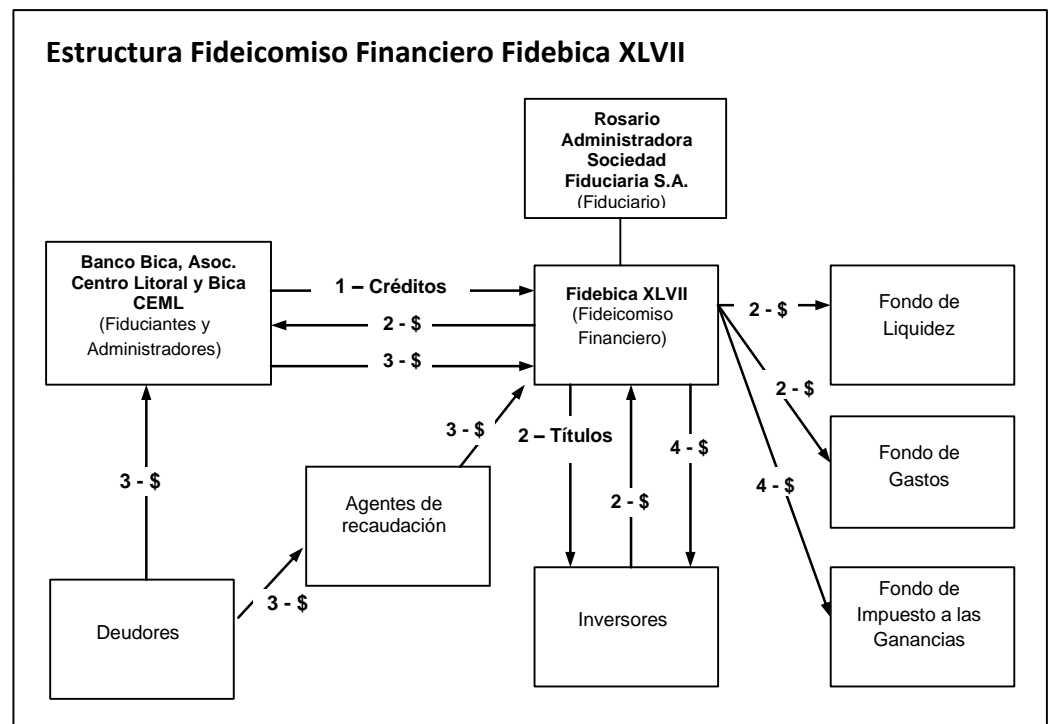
Estructura Fideicomiso Financiero Fidebica XLVII

Rosario Administradora Sociedad Fiduciaria S.A.
(Fiduciario)

Banco Bica, Asoc. Centro Litoral y Bica CEML
(Fiduciantes y Administradores)

1 – Créditos

2 - $

3 - $

Fidebica XLVII
(Fideicomiso Financiero)

2 - $

Fondo de Liquidez

2 - $

Fondo de Gastos

4 - $

Fondo de Impuesto a las Ganancias

3 - $

3 - $

Agentes de recaudación

2 – Títulos

2 - $

4 - $

Inversores

Deudores

3 - $